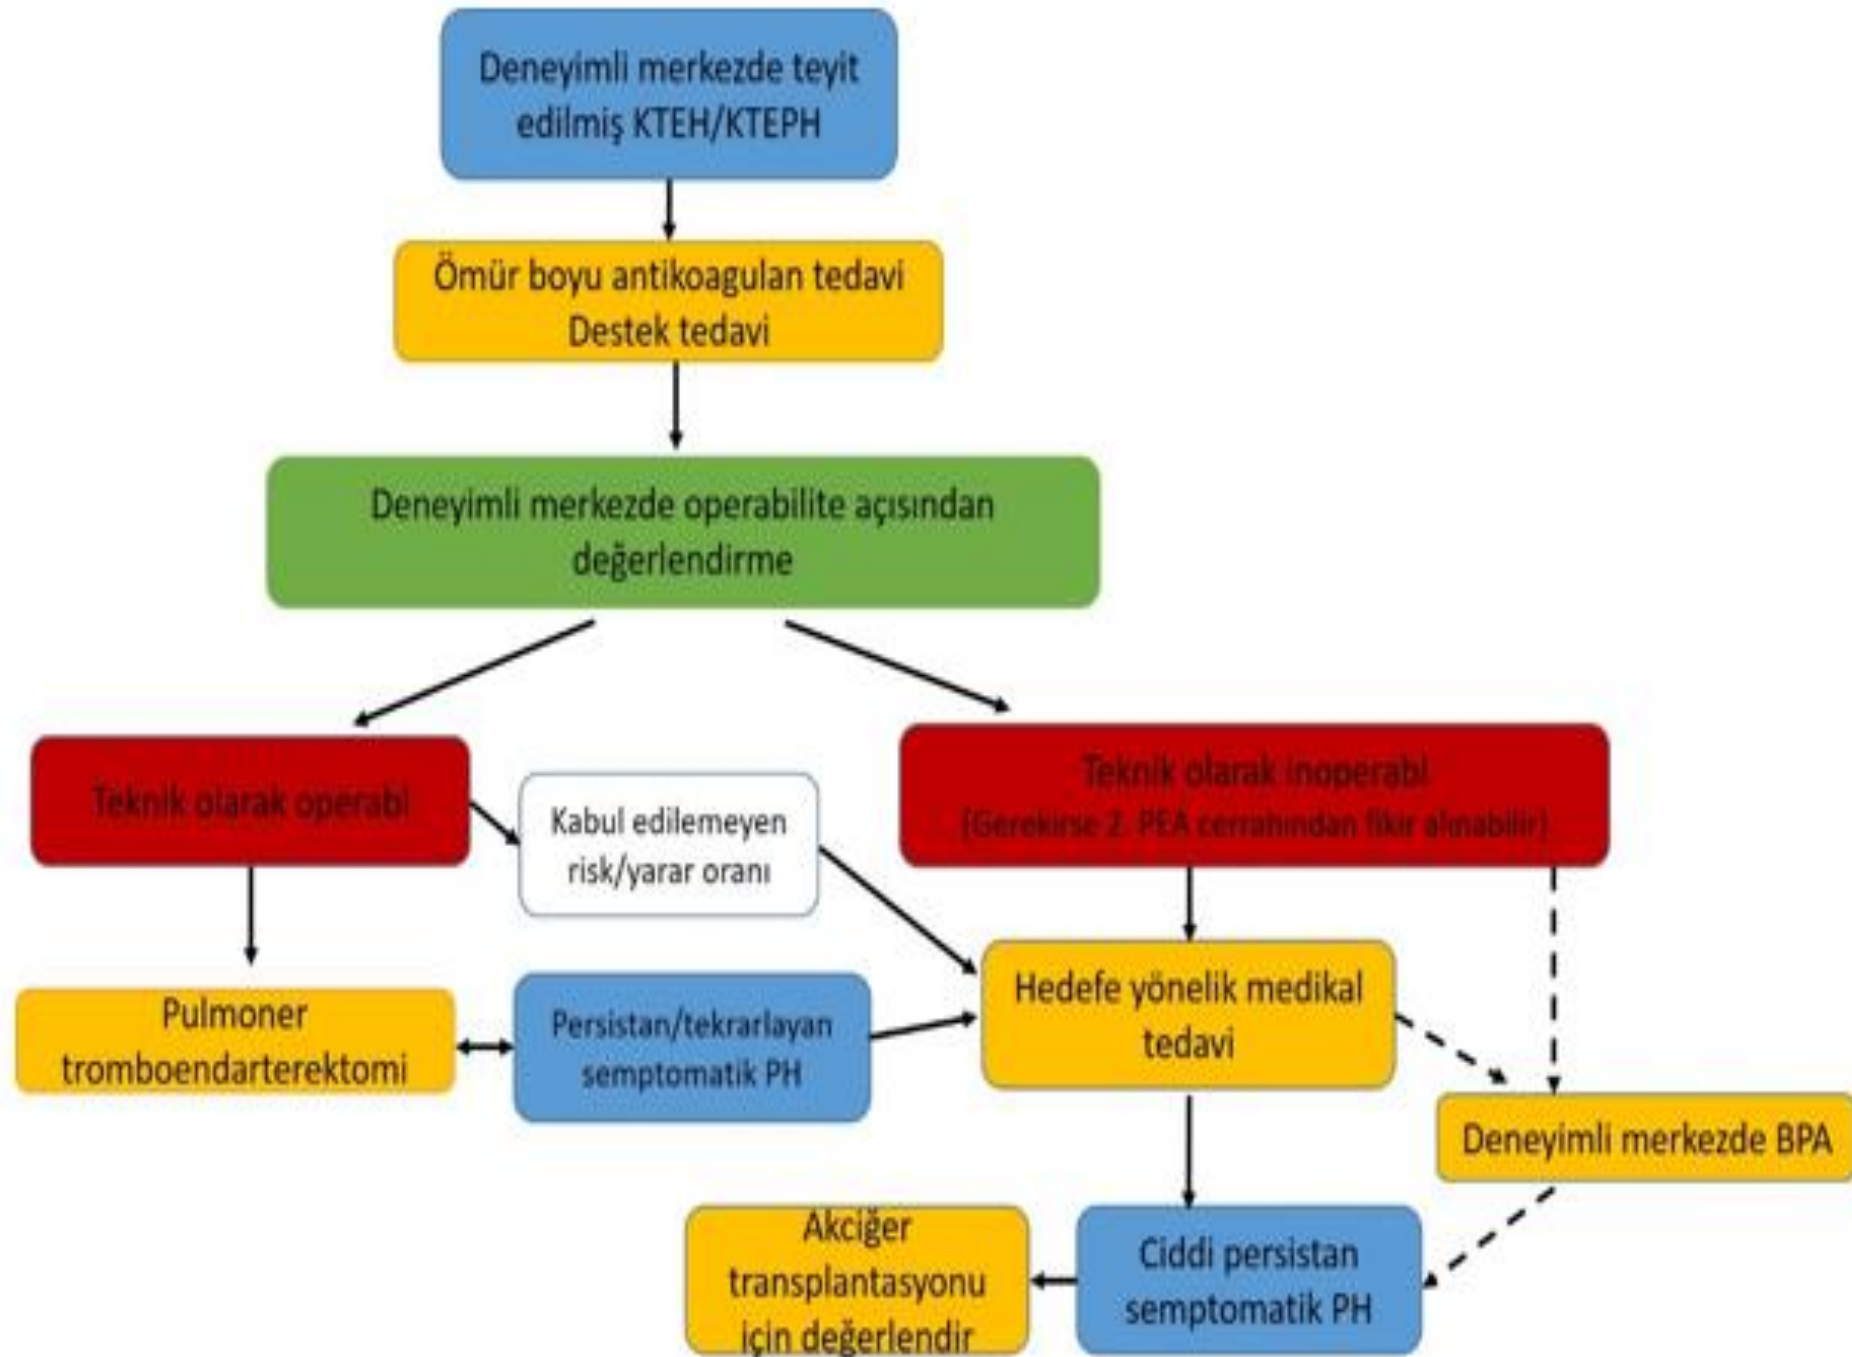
Deneyimli merkezde teyit edilmiş KTEH/KTEPH

Ömür boyu antikoagulan tedavi
Destek tedavi

Deneyimli merkezde operabilite açısından değerlendirme

Teknik olarak operabl

Kabul edilemeyen risk/yarar oranı

Teknik olarak inoperabl
(Gerekirse 2. PEA cerrahından fikir alınabilir)

Pulmoner tromboendarterektomi

Persistan/tekrarlayan semptomatik PH

Hedefe yönelik medikal tedavi

Deneyimli merkezde BPA

Akciğer transplantasyonu için değerlendir

Ciddi persistan semptomatik PH